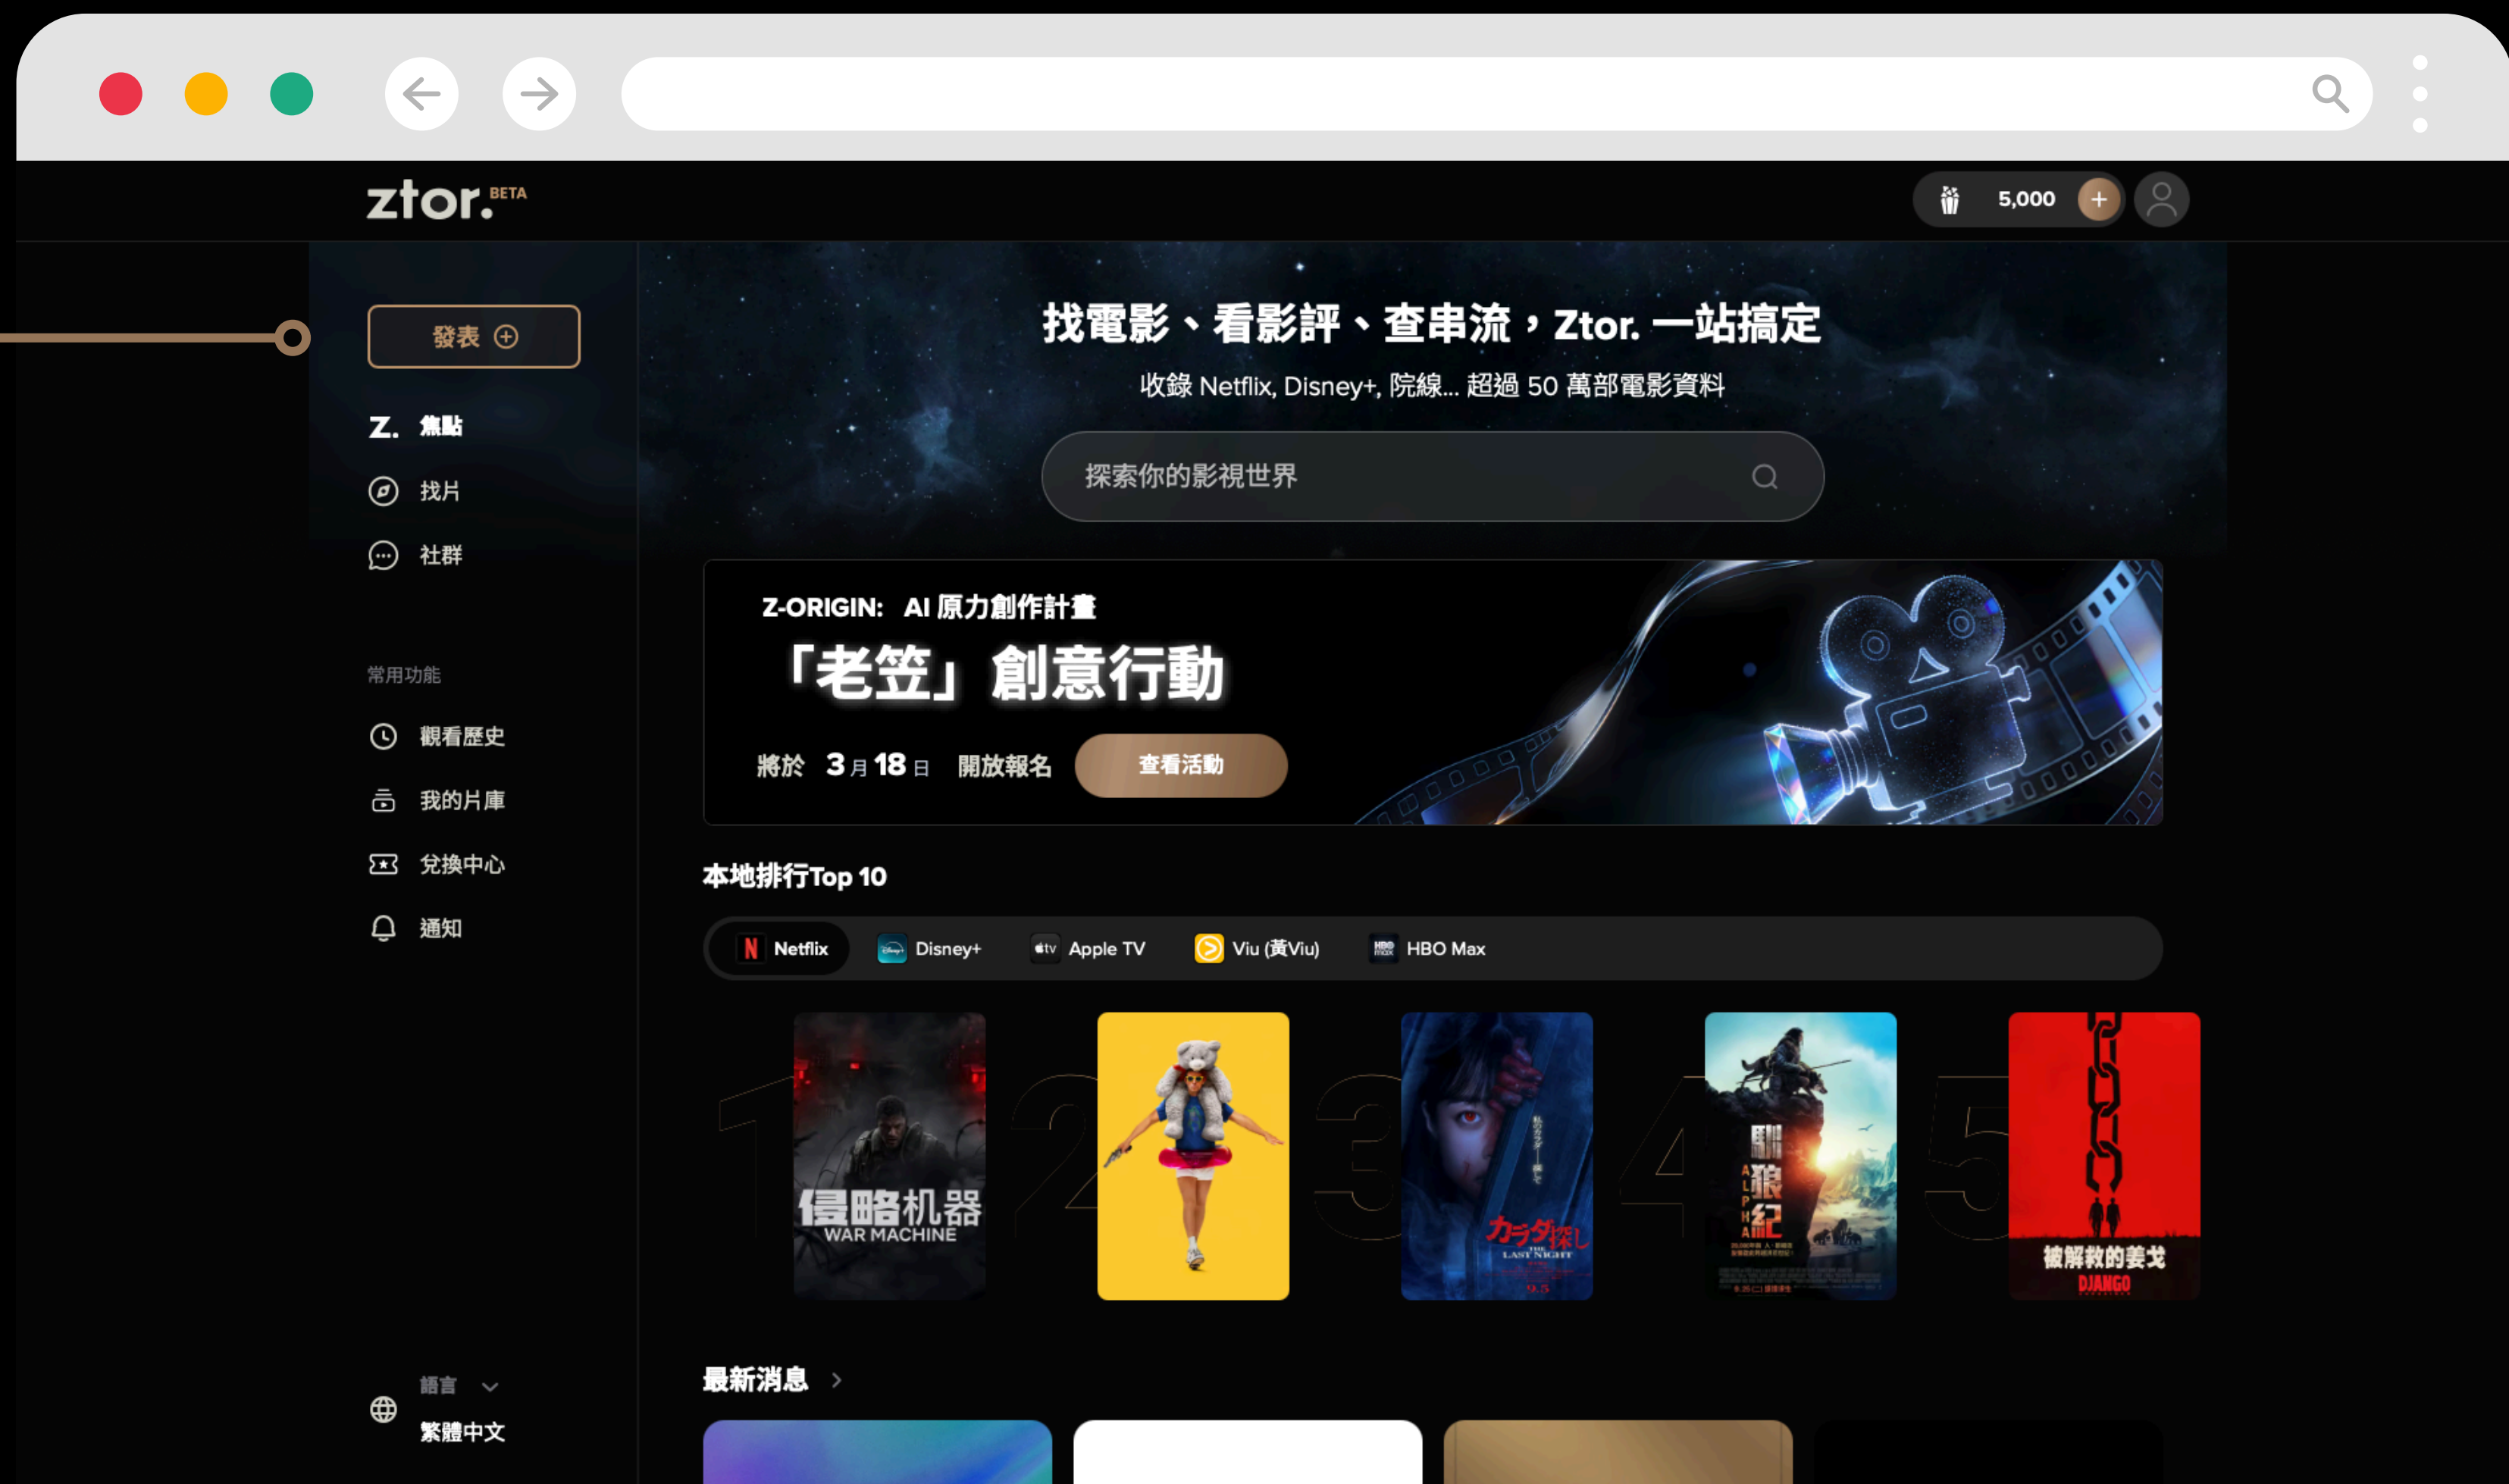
ztor. BETA

5,000 +

發表 ⊕

Z. 焦點

找片

社群

常用功能

觀看歷史

我的片庫

兌換中心

通知

語言

繁體中文

找電影、看影評、查串流，Ztor. 一站搞定

收錄 Netflix, Disney+, 院線... 超過 50 萬部電影資料

探索你的影視世界

Z-ORIGIN: AI 原力創作計畫

「老笠」創意行動

將於 3月18日 開放報名

查看活動

本地排行Top 10

Netflix Disney+ Apple TV Viu (黃Viu) HBO Max

1 侵略机器 WAR MACHINE

2

3 カラダ探し THE LAST NIGHT 9.5

4 駭狼紀 ALPHA

5 被解救的姜戈 DJANGO

最新消息